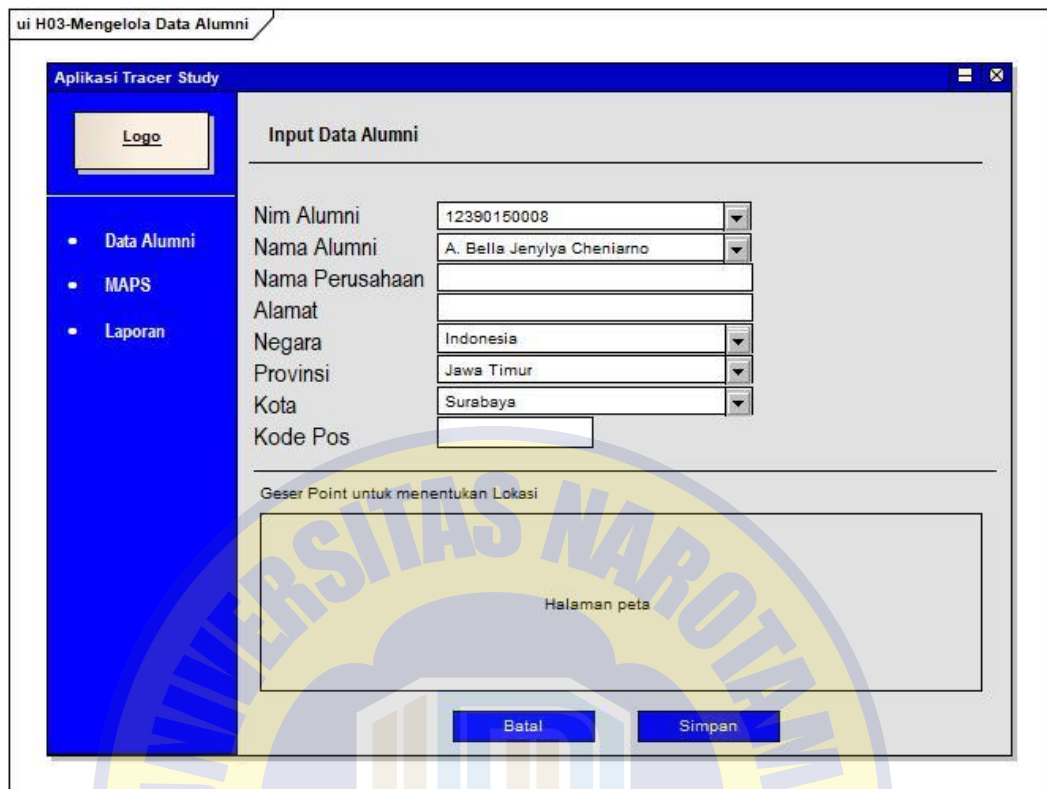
ui H03-Mengelola Data Alumni

Aplikasi Tracer Study

Logo

Data Alumni
MAPS
Laporan

Input Data Alumni

| | |
|---|---|
| Nim Alumni | 12390150008 |
| Nama Alumni | A. Bella Jenylya Cheniarno |
| Nama Perusahaan | |
| Alamat | |
| Negara | Indonesia |
| Provinsi | Jawa Timur |
| Kota | Surabaya |
| Kode Pos | |

Geser Point untuk menentukan Lokasi

Halaman peta

Batal

Simpan

UNIVERSITAS NAROTAMA